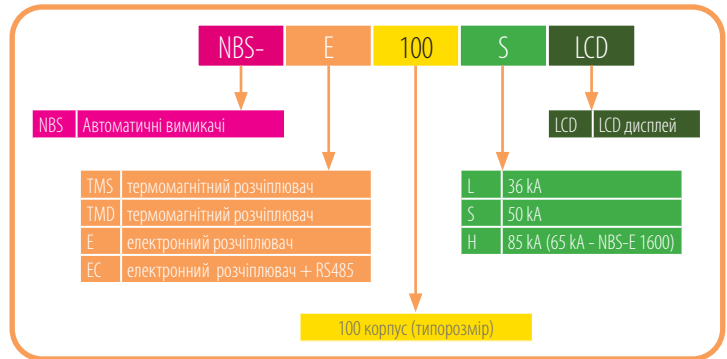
NBS- E 100 S LCD

| NBS | Автоматичні вимикачі |
|---|---|

| LCD | LCD дисплей |
|---|---|

| TMS | термомагнітний розчіплювач |
|---|---|
| TMD | термомагнітний розчіплювач |
| E | електронний розчіплювач |
| EC | електронний розчіплювач + RS485 |

| L | 36 kA |
|---|---|
| S | 50 kA |
| H | 85 kA (65 kA - NBS-E 1600) |

100 корпус (типорозмір)